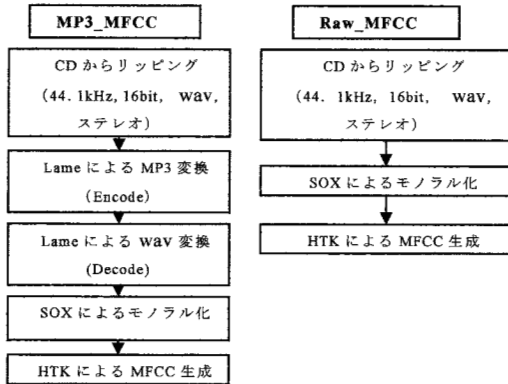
MP3_MFCC

CD からリッピング
(44. 1kHz, 16bit, wav, ステレオ)

Lame による MP3 変換
(Encode)

Lame による wav 変換
(Decode)

SOX によるモノラル化

HTK による MFCC 生成

Raw_MFCC

CD からリッピング
(44. 1kHz, 16bit, wav, ステレオ)

SOX によるモノラル化

HTK による MFCC 生成